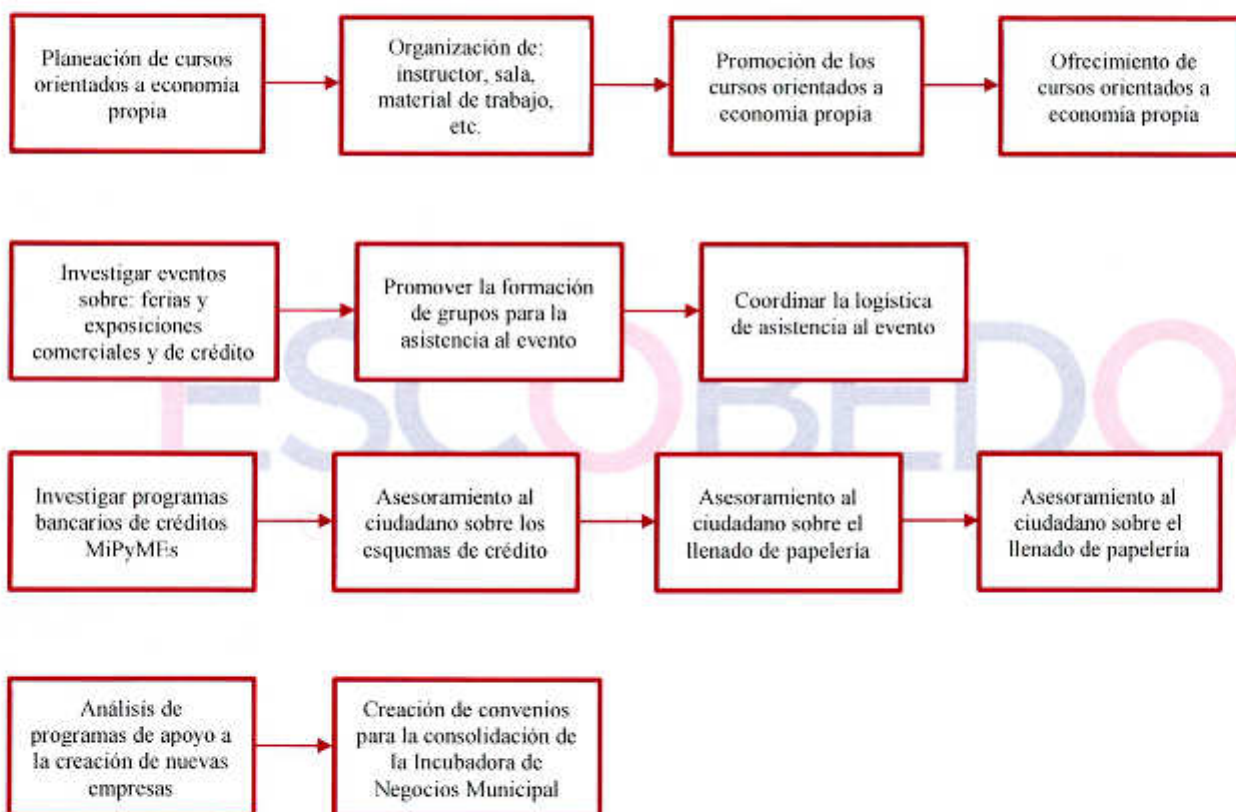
Planeación de cursos orientados a economía propia

Organización de: instructor, sala, material de trabajo, etc.

Promoción de los cursos orientados a economía propia

Ofrecimiento de cursos orientados a economía propia

Investigar eventos sobre: ferias y exposiciones comerciales y de crédito

Promover la formación de grupos para la asistencia al evento

Coordinar la logística de asistencia al evento

ESCOBEDO

Investigar programas bancarios de créditos MiPyMEs

Asesoramiento al ciudadano sobre los esquemas de crédito

Asesoramiento al ciudadano sobre el llenado de papelería

Asesoramiento al ciudadano sobre el llenado de papelería

Análisis de programas de apoyo a la creación de nuevas empresas

Creación de convenios para la consolidación de la Incubadora de Negocios Municipal